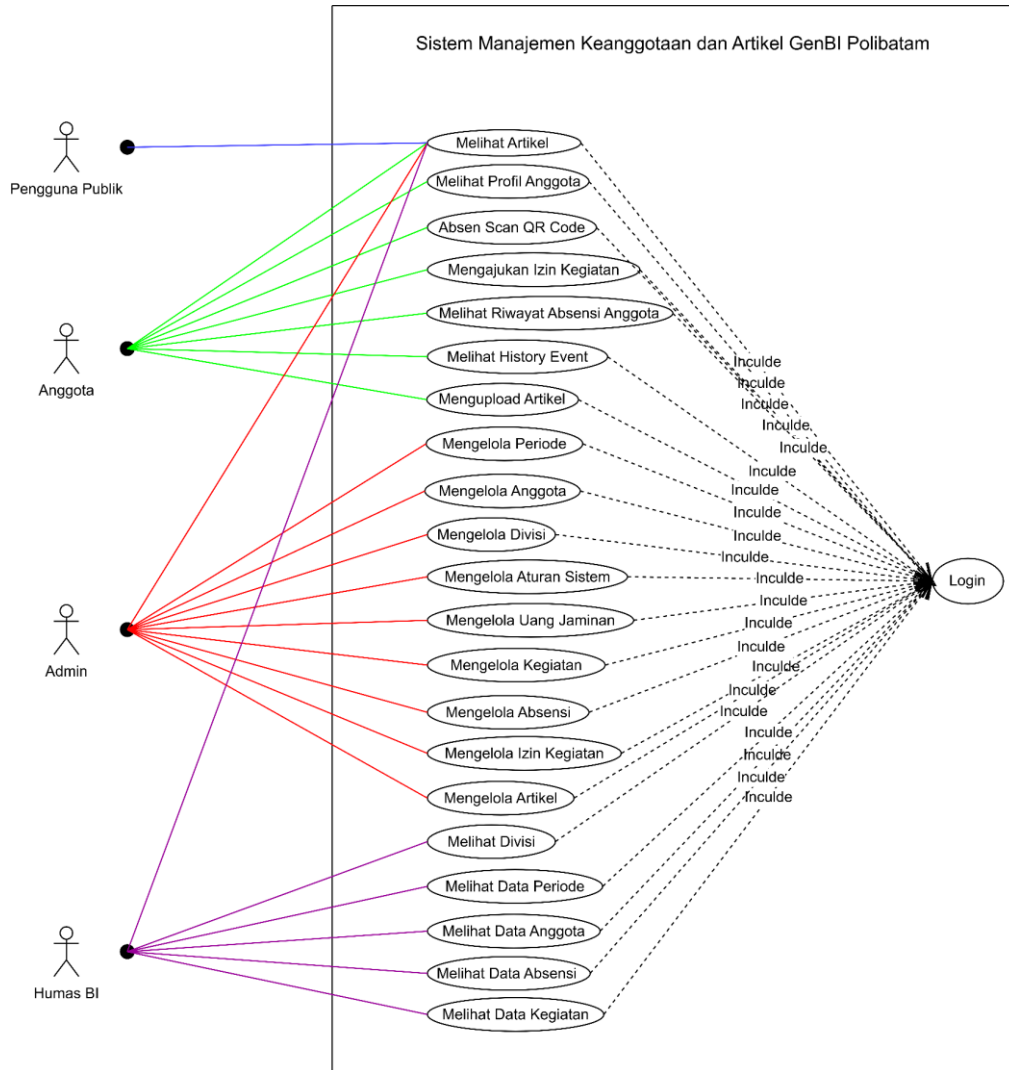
Sistem Manajemen Keanggotaan dan Artikel GenBI Polibatam

Pengguna Publik

Anggota

Admin

Humas BI

Melihat Artikel

Melihat Profil Anggota

Absen Scan QR Code

Mengajukan Izin Kegiatan

Melihat Riwayat Absensi Anggota

Melihat History Event

Mengupload Artikel

Mengelola Periode

Mengelola Anggota

Mengelola Divisi

Mengelola Aturan Sistem

Mengelola Uang Jaminan

Mengelola Kegiatan

Mengelola Absensi

Mengelola Izin Kegiatan

Mengelola Artikel

Melihat Divisi

Melihat Data Periode

Melihat Data Anggota

Melihat Data Absensi

Melihat Data Kegiatan

Inculde
Inculde
Inculde
Inculde
Inculde
Inculde
Inculde
Inculde
Inculde
Inculde
Inculde
Inculde
Inculde
Inculde
Inculde
Inculde
Inculde
Inculde
Inculde
Inculde
Inculde

Login